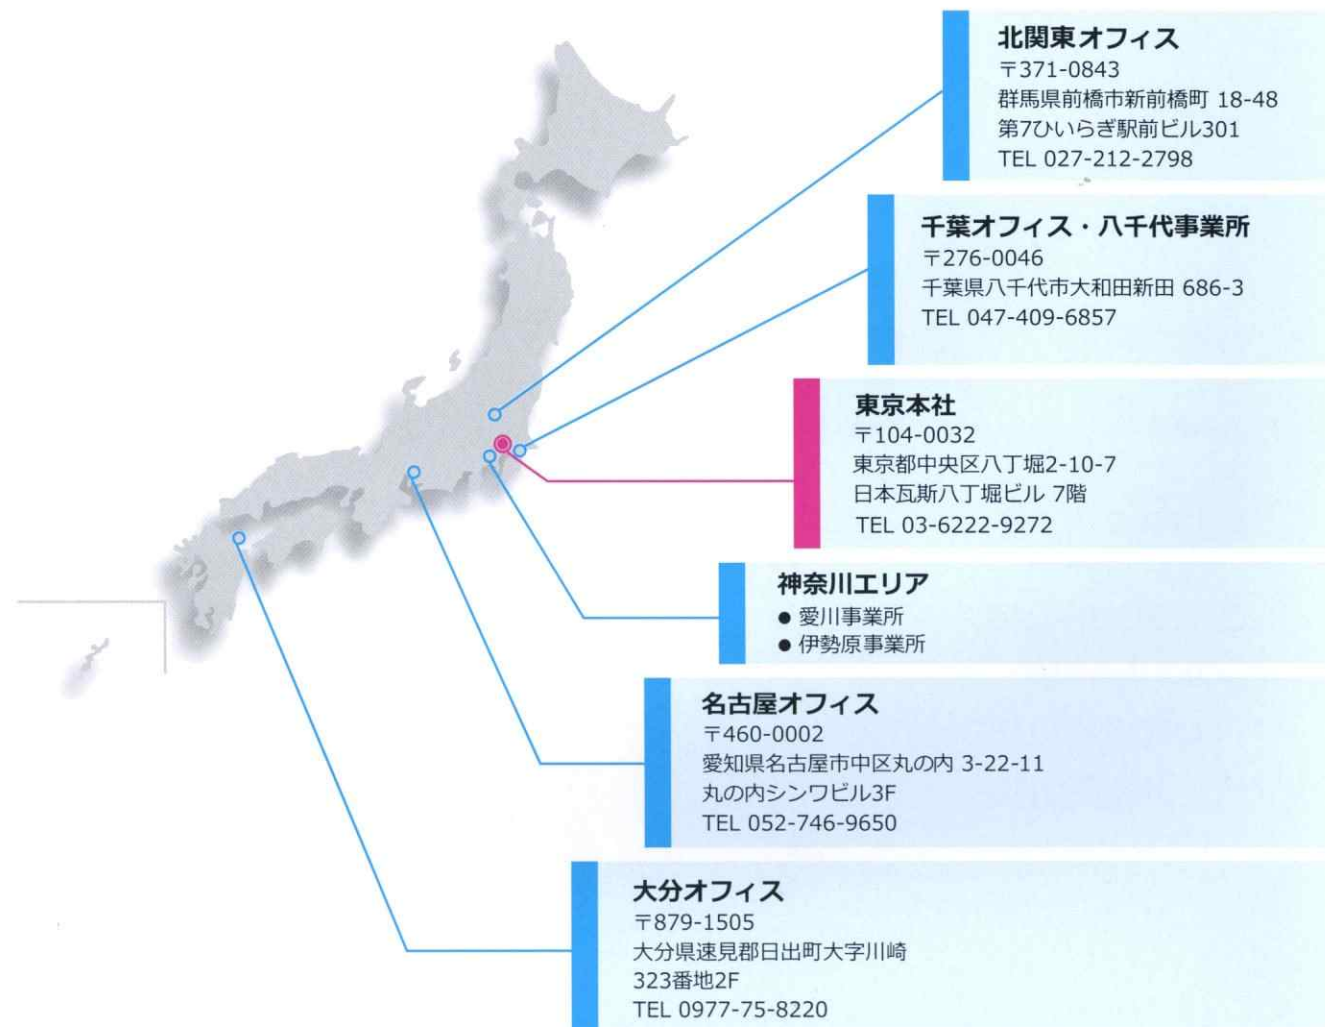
北関東オフィス
〒371-0843
群馬県前橋市新前橋町 18-48
第7ひいらぎ駅前ビル301
TEL 027-212-2798

千葉オフィス・八千代事業所
〒276-0046
千葉県八千代市大和田新田 686-3
TEL 047-409-6857

東京本社
〒104-0032
東京都中央区八丁堀2-10-7
日本瓦斯八丁堀ビル 7階
TEL 03-6222-9272

神奈川エリア
● 愛川事業所
● 伊勢原事業所

名古屋オフィス
〒460-0002
愛知県名古屋市中区丸の内 3-22-11
丸の内シンワビル3F
TEL 052-746-9650

大分オフィス
〒879-1505
大分県速見郡日出町大字川崎
323番地2F
TEL 0977-75-8220